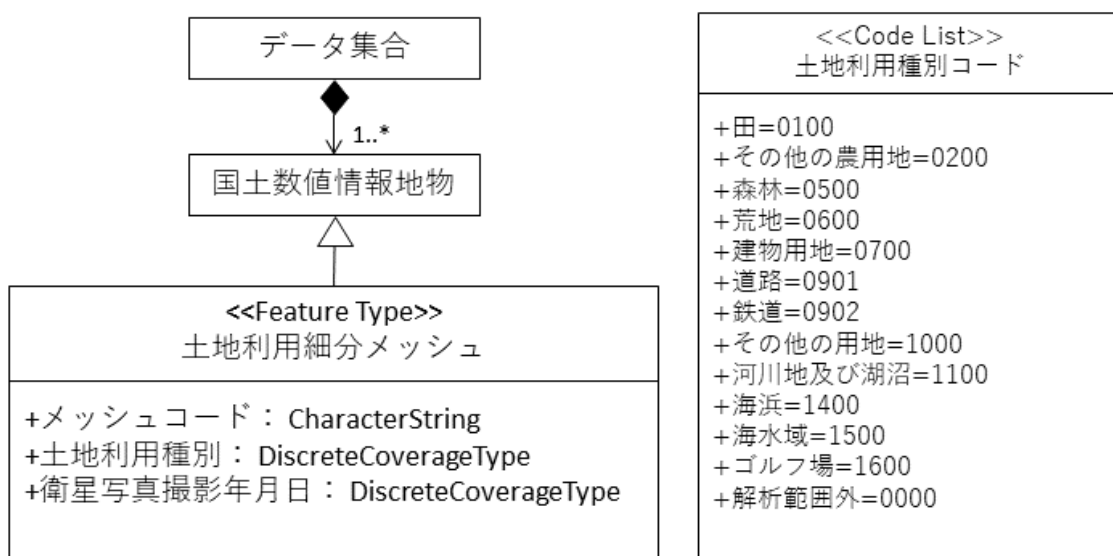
データ集合

1..*

国土数値情報地物

<<Feature Type>>
土地利用細分メッシュ

+メッシュコード： CharacterString
+土地利用種別： DiscreteCoverageType
+衛星写真撮影年月日： DiscreteCoverageType

<<Code List>>
土地利用種別コード

+田=0100
+その他の農用地=0200
+森林=0500
+荒地=0600
+建物用地=0700
+道路=0901
+鉄道=0902
+その他の用地=1000
+河川地及び湖沼=1100
+海浜=1400
+海水域=1500
+ゴルフ場=1600
+解析範囲外=0000